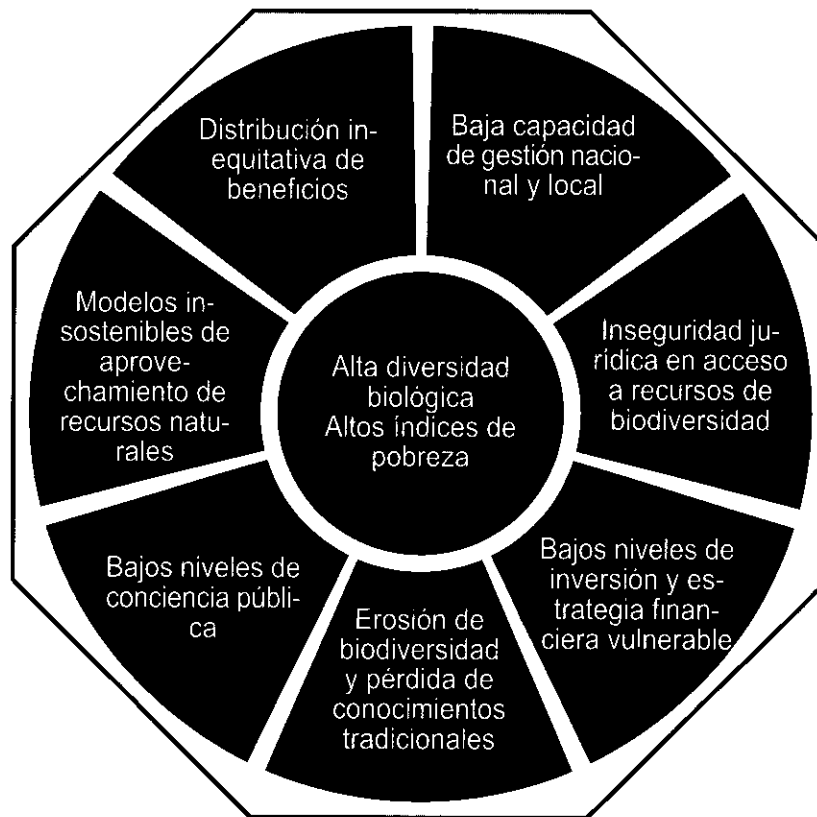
Distribución inequitativa de beneficios

Baja capacidad de gestión nacional y local

Modelos insostenibles de aprovechamiento de recursos naturales

Alta diversidad biológica
Altos índices de pobreza

Inseguridad jurídica en acceso a recursos de biodiversidad

Bajos niveles de conciencia pública

Bajos niveles de inversión y estrategia financiera vulnerable

Erosión de biodiversidad y pérdida de conocimientos tradicionales